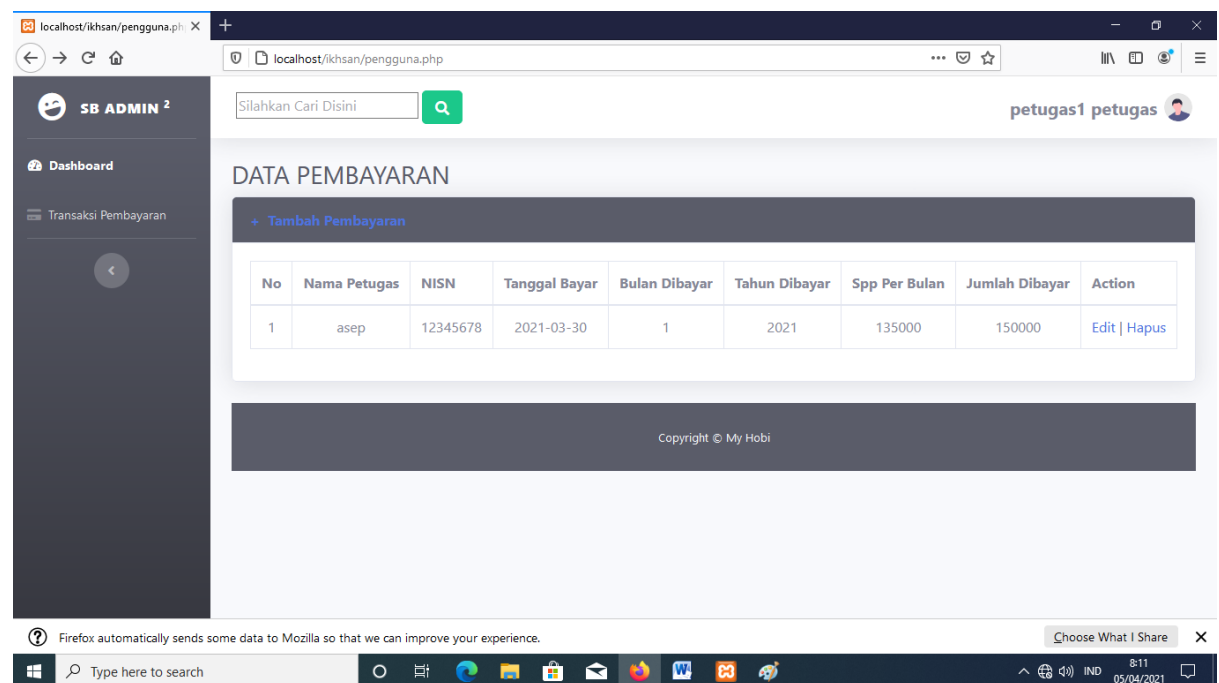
localhost/ikhsan/pengguna.ph ×
+
localhost/ikhsan/pengguna.php

SB ADMIN 2

Dashboard

Transaksi Pembayaran

Silahkan Cari Disini

petugas1 petugas

DATA PEMBAYARAN

+ Tambah Pembayaran

| No | Nama Petugas | NISN | Tanggal Bayar | Bulan Dibayar | Tahun Dibayar | Spp Per Bulan | Jumlah Dibayar | Action |
|---|---|---|---|---|---|---|---|---|
| 1 | asep | 12345678 | 2021-03-30 | 1 | 2021 | 135000 | 150000 | Edit \| Hapus |

Copyright © My Hobi

Firefox automatically sends some data to Mozilla so that we can improve your experience.

Choose What I Share ×

Type here to search

IND 8:11 05/04/2021